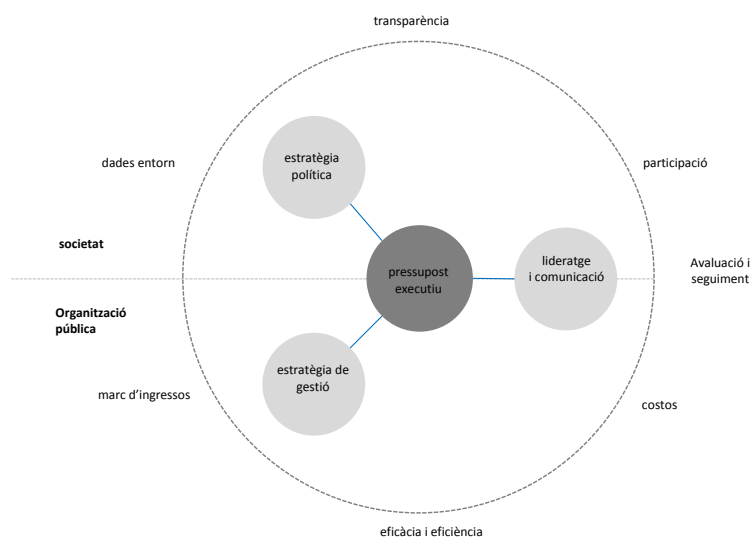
transparència

dades entorn

estratègia política

participació

societat

pressupost executiu

lideratge i comunicació

Avaluació i seguiment

Organització pública

estratègia de gestió

marc d'ingressos

costos

eficàcia i eficiència